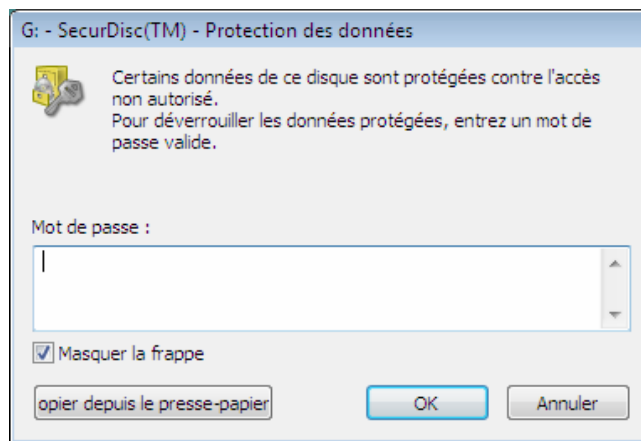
G: - SecurDisc(TM) - Protection des données

Certains données de ce disque sont protégées contre l'accès non autorisé.
Pour déverrouiller les données protégées, entrez un mot de passe valide.

Mot de passe :

Masquer la frappe

opier depuis le presse-papier

OK

Annuler